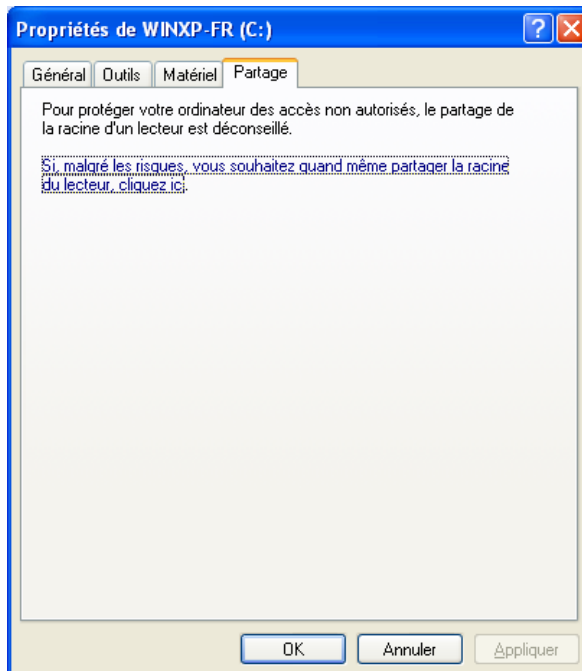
Propriétés de WINXP-FR (C:)

Général | Outils | Matériel | Partage

Pour protéger votre ordinateur des accès non autorisés, le partage de la racine d'un lecteur est déconseillé.

Si, malgré les risques, vous souhaitez quand même partager la racine du lecteur, cliquez ici.

OK | Annuler | Appliquer